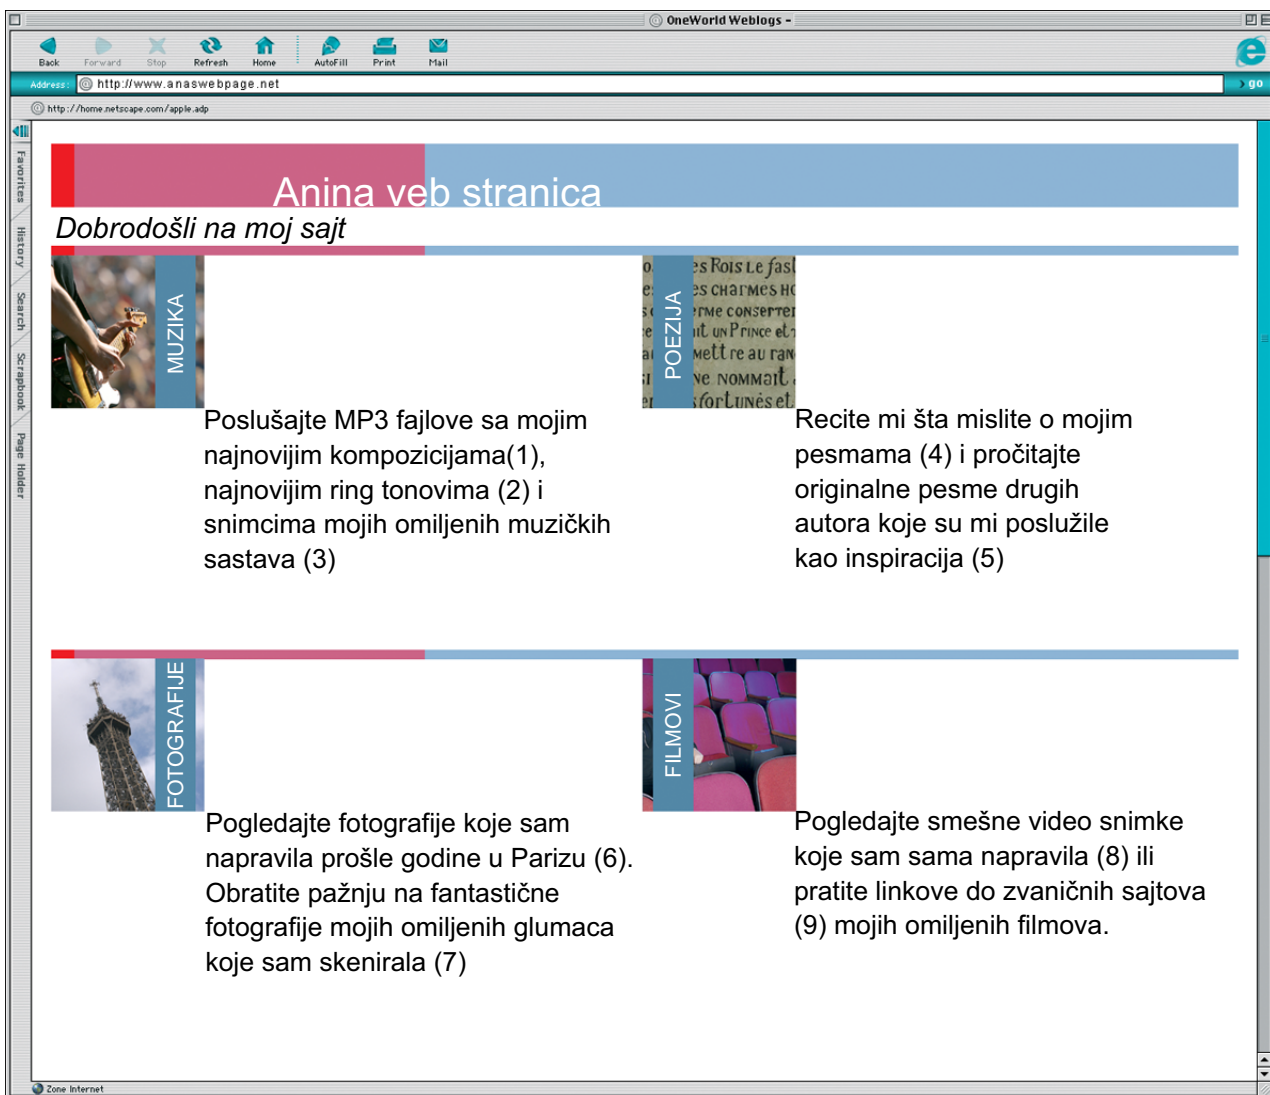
OneWorld Weblogs -

Back Forward Stop Refresh Home AutoFill Print Mail

Address: http://www.anaswebpage.net go

http://home.netscape.com/apple.adp

Favorites History Search Scrapbook Page Holder

Anina veb stranica

Dobrodošli na moj sajt

MUZIKA

Poslušajte MP3 fajlove sa mojim najnovijim kompozicijama(1), najnovijim ring tonovima (2) i snimcima mojih omiljenih muzičkih sastava (3)

POEZIJA

Recite mi šta mislite o mojim pesmama (4) i pročitajte originalne pesme drugih autora koje su mi poslužile kao inspiracija (5)

FOTOGRAFIJE

Pogledajte fotografije koje sam napravila prošle godine u Parizu (6). Obratite pažnju na fantastične fotografije mojih omiljenih glumaca koje sam skenirala (7)

FILMOVI

Pogledajte smešne video snimke koje sam sama napravila (8) ili pratite linkove do zvaničnih sajtova (9) mojih omiljenih filmova.

Zone Internet